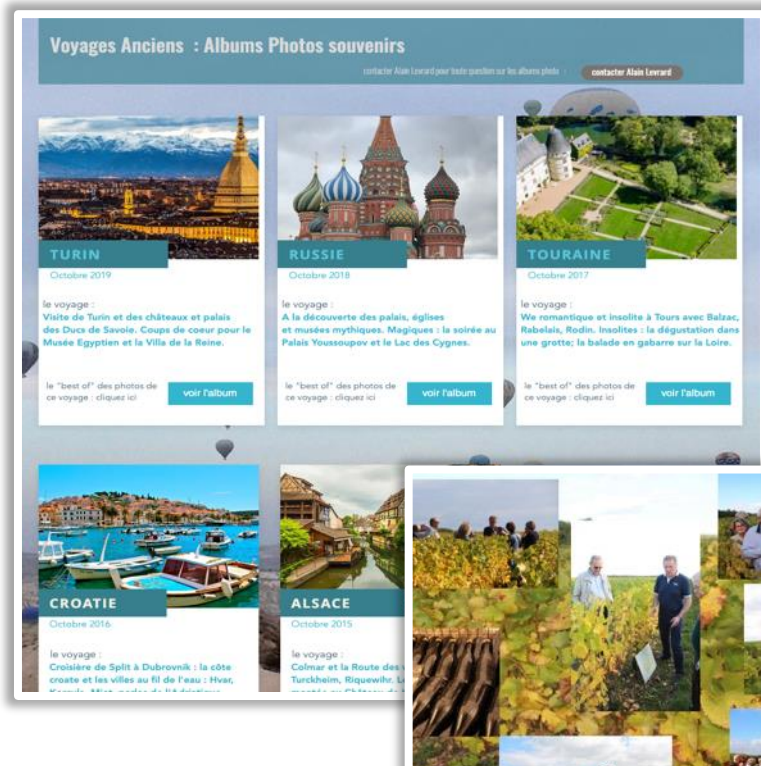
Voyages Anciens : Albums Photos souvenirs

contacter Alain Levrard pour toute question sur les albums photo : contacter Alain Levrard

TURIN
Octobre 2019

le voyage :
Visite de Turin et des châteaux et palais des Ducs de Savoie. Coups de coeur pour le Musée Egyptien et la Villa de la Reine.

le "best of" des photos de ce voyage : cliquez ici

voir l'album

RUSSIE
Octobre 2018

le voyage :
A la découverte des palais, églises et musées mythiques. Magiques : la soirée au Palais Youssoupov et le Lac des Cygnes.

le "best of" des photos de ce voyage : cliquez ici

voir l'album

TOURAINE
Octobre 2017

le voyage :
We romantique et insolite à Tours avec Balzac, Rabelais, Rodin. Insolites : la dégustation dans une grotte; la balade en gabarre sur la Loire.

le "best of" des photos de ce voyage : cliquez ici

voir l'album

CROATIE
Octobre 2016

le voyage :
Croisière de Split à Dubrovnik : la côte croate et les villes au fil de l'eau : Hvar, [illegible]

ALSACE
Octobre 2015

le voyage :
Colmar et la Route des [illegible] Turckheim, Riquewihr, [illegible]